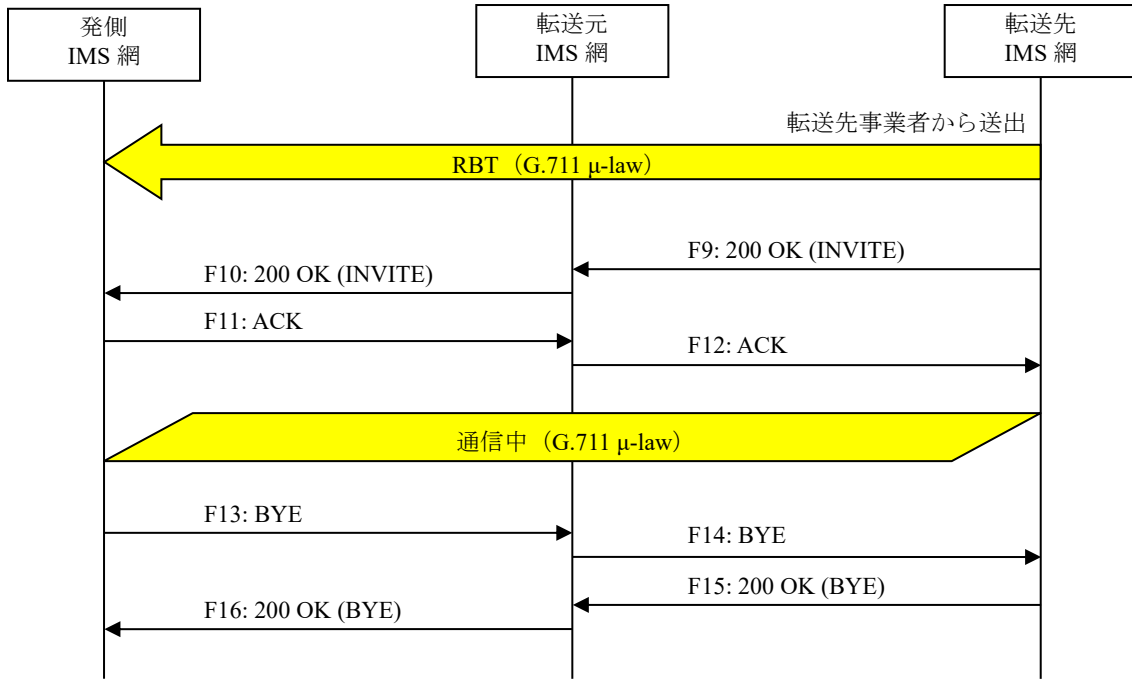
発側
IMS 網

転送元
IMS 網

転送先
IMS 網

転送先事業者から送出

RBT（G.711 μ-law）

F9: 200 OK (INVITE)

F10: 200 OK (INVITE)

F11: ACK

F12: ACK

通信中（G.711 μ-law）

F13: BYE

F14: BYE

F15: 200 OK (BYE)

F16: 200 OK (BYE)